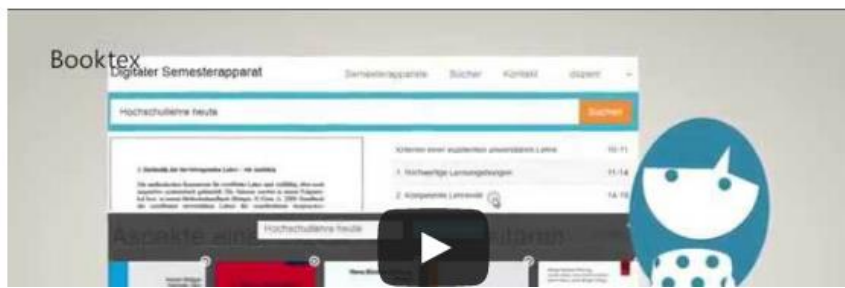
Booktex
Digitaler Semesterapparat
Semesterapparate Bücher Kontakt dozent
Hochschullehre heute
Suchen
Kriterien einer exzellenten universitären Lehre 10-11
1. Hochwertige Lernumgebungen 11-14
2. Kompetente Lernende 14-15
Hochschullehre heute
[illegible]